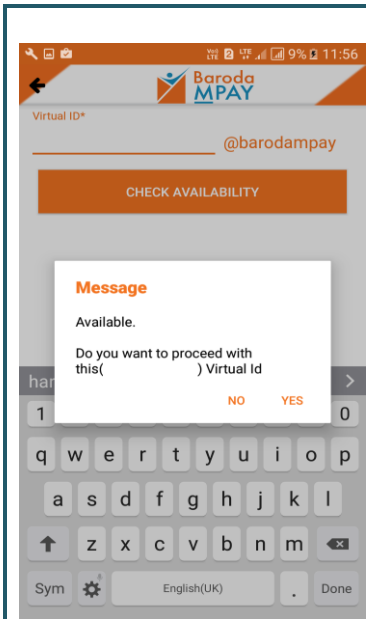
Vo) LTE 2 LTE 9% 11:56

Baroda MPAY

Virtual ID*

@barodampay

CHECK AVAILABILITY

Message

Available.

Do you want to proceed with this( ) Virtual Id

NO YES

har

1 0

q w e r t y u i o p

a s d f g h j k l

z x c v b n m

Sym English(UK) . Done